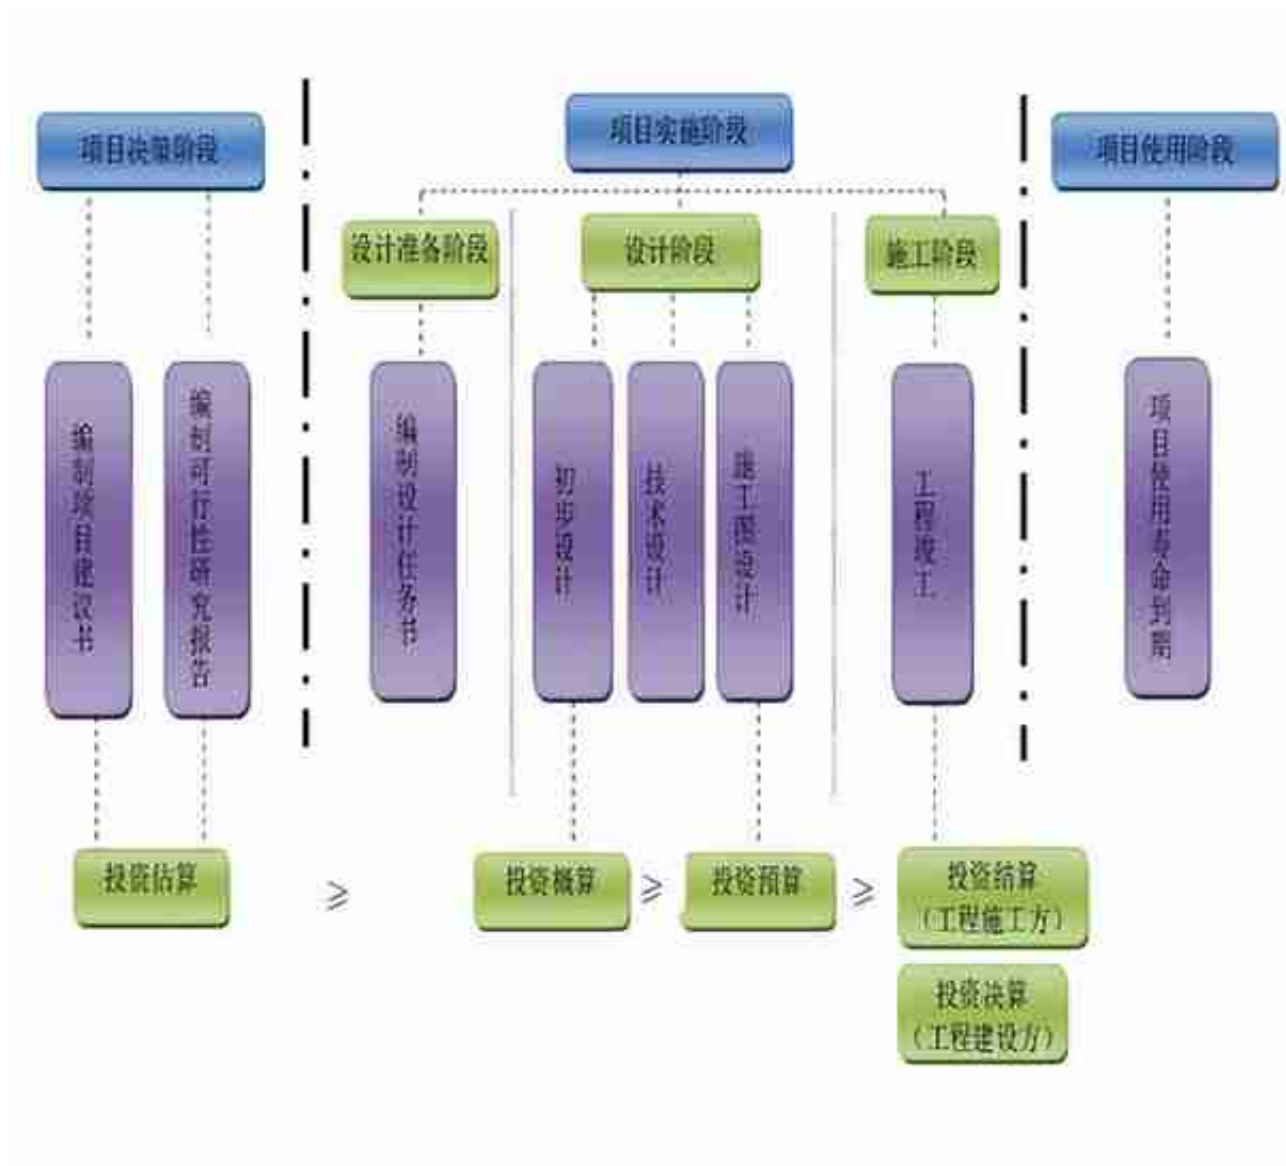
项目决策阶段

项目实施阶段

项目使用阶段

设计准备阶段

设计阶段

施工阶段

编制项目建议书

编制可行性研究报告

编制设计任务书

初步设计

技术设计

施工图设计

工程竣工

项目使用寿命到期

投资估算

≥

投资概算

≥

投资预算

≥

投资结算（工程施工方）

投资决算（工程建设方）